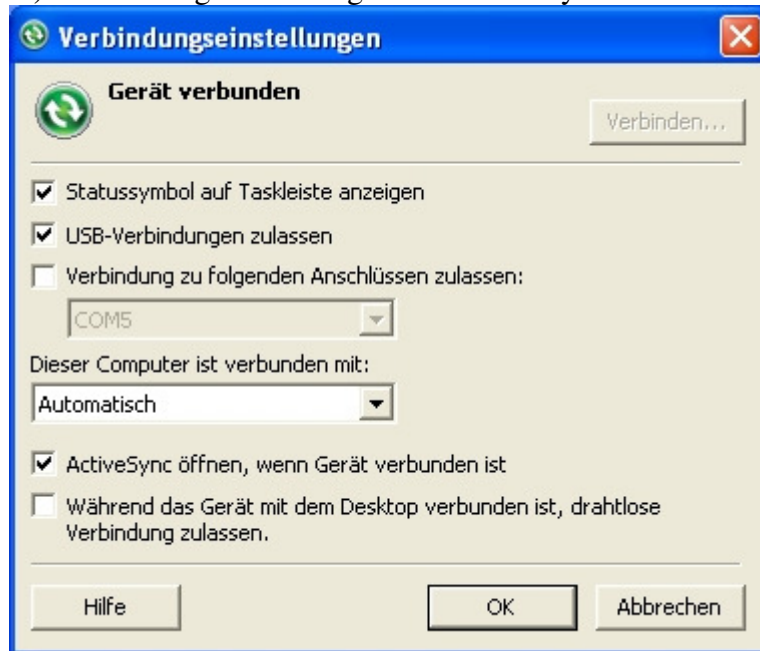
Verbindungseinstellungen

Gerät verbunden

Verbinden...

Statussymbol auf Taskleiste anzeigen

USB-Verbindungen zulassen

Verbindung zu folgenden Anschlüssen zulassen:

COM5

Dieser Computer ist verbunden mit:

Automatisch

ActiveSync öffnen, wenn Gerät verbunden ist

Während das Gerät mit dem Desktop verbunden ist, drahtlose Verbindung zulassen.

Hilfe

OK

Abbrechen